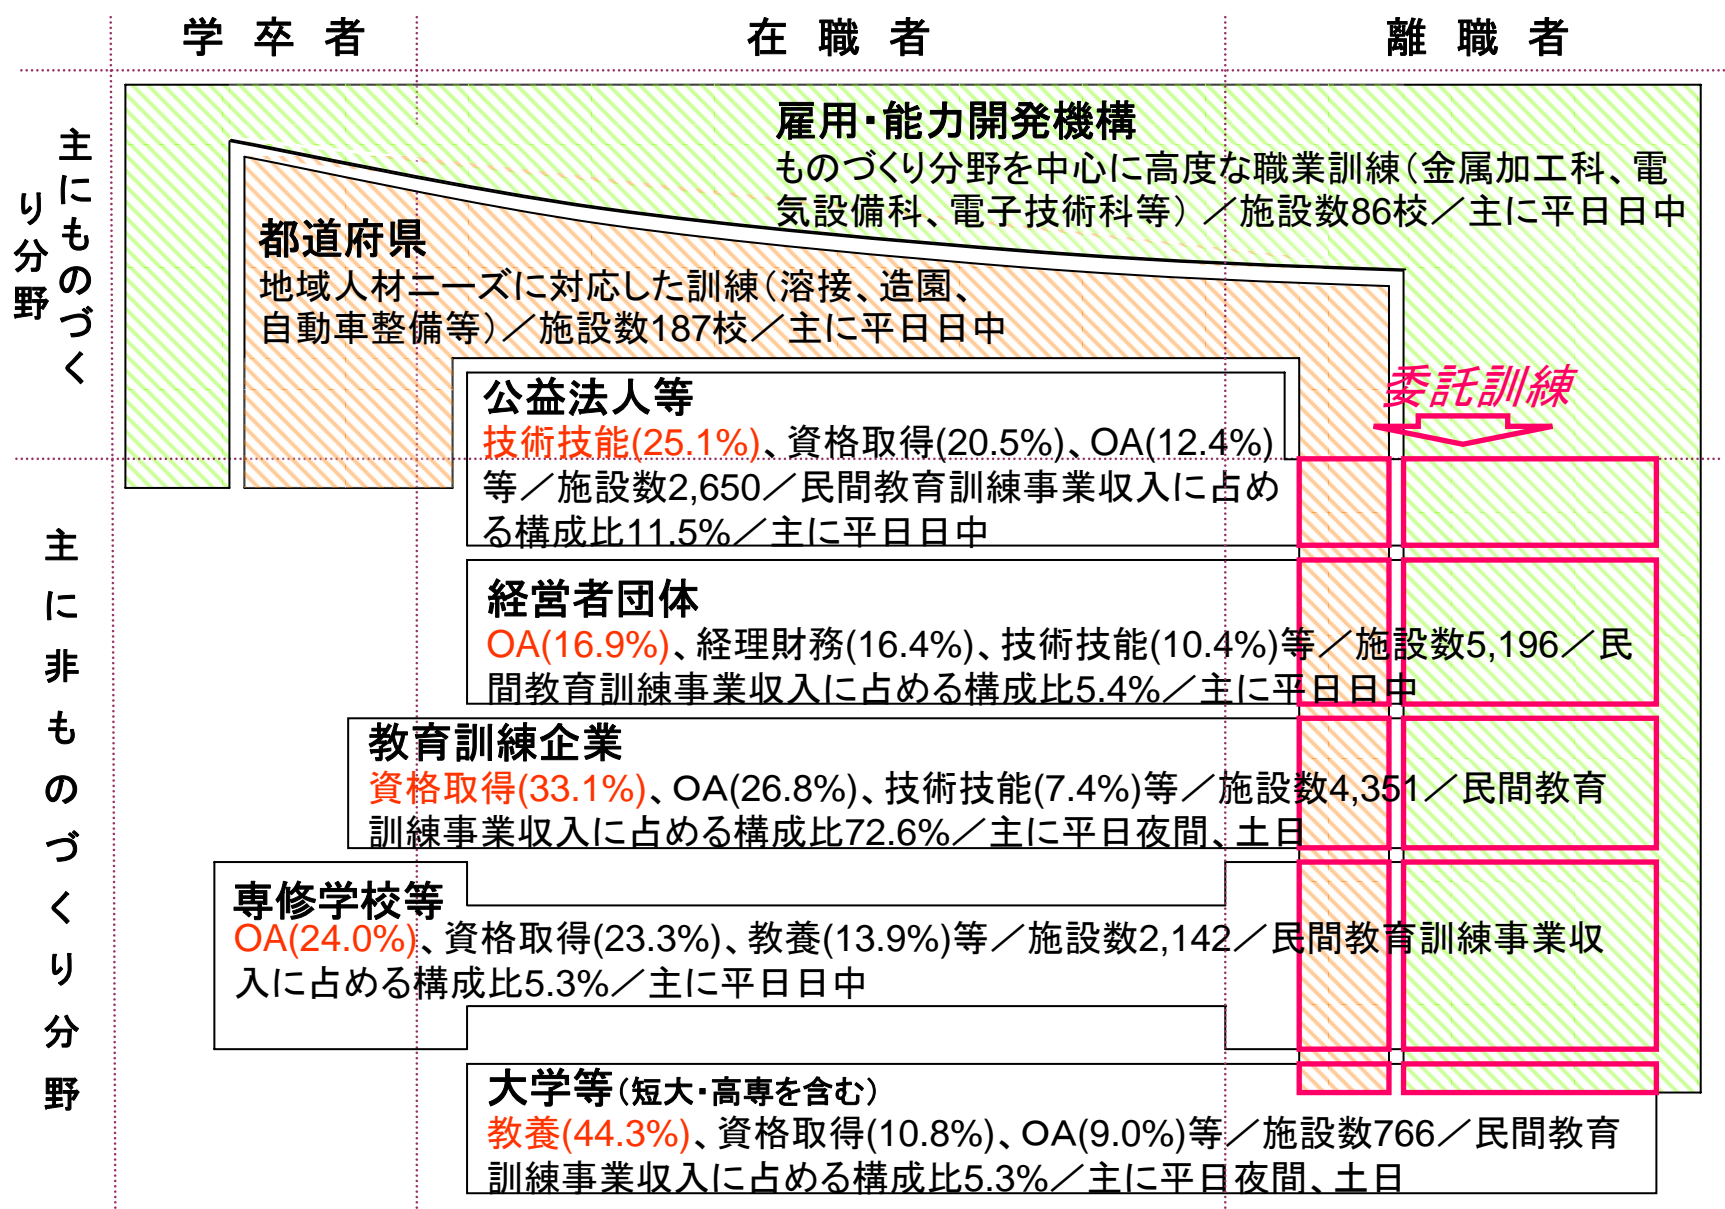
学卒者　在職者　離職者

主にものづくり分野

雇用・能力開発機構
ものづくり分野を中心に高度な職業訓練（金属加工科、電気設備科、電子技術科等）／施設数86校／主に平日日中

都道府県
地域人材ニーズに対応した訓練（溶接、造園、自動車整備等）／施設数187校／主に平日日中

委託訓練

主に非ものづくり分野

公益法人等
技術技能(25.1%)、資格取得(20.5%)、OA(12.4%)等／施設数2,650／民間教育訓練事業収入に占める構成比11.5%／主に平日日中

経営者団体
OA(16.9%)、経理財務(16.4%)、技術技能(10.4%)等／施設数5,196／民間教育訓練事業収入に占める構成比5.4%／主に平日日中

教育訓練企業
資格取得(33.1%)、OA(26.8%)、技術技能(7.4%)等／施設数4,351／民間教育訓練事業収入に占める構成比72.6%／主に平日夜間、土日

専修学校等
OA(24.0%)、資格取得(23.3%)、教養(13.9%)等／施設数2,142／民間教育訓練事業収入に占める構成比5.3%／主に平日日中

大学等（短大・高専を含む）
教養(44.3%)、資格取得(10.8%)、OA(9.0%)等／施設数766／民間教育訓練事業収入に占める構成比5.3%／主に平日夜間、土日